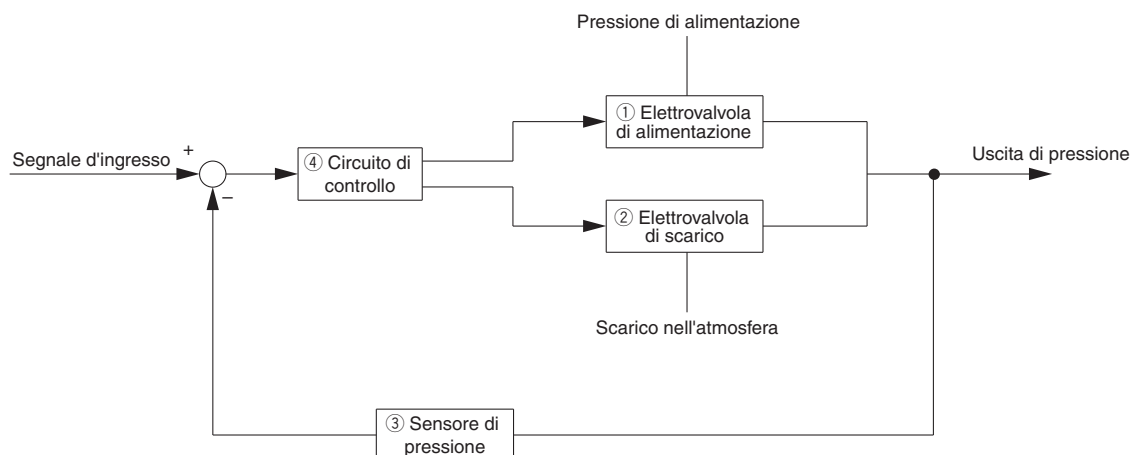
Pressione di alimentazione

Segnale d'ingresso

+

−

④ Circuito di controllo

① Elettrovalvola di alimentazione

② Elettrovalvola di scarico

Uscita di pressione

Scarico nell'atmosfera

③ Sensore di pressione